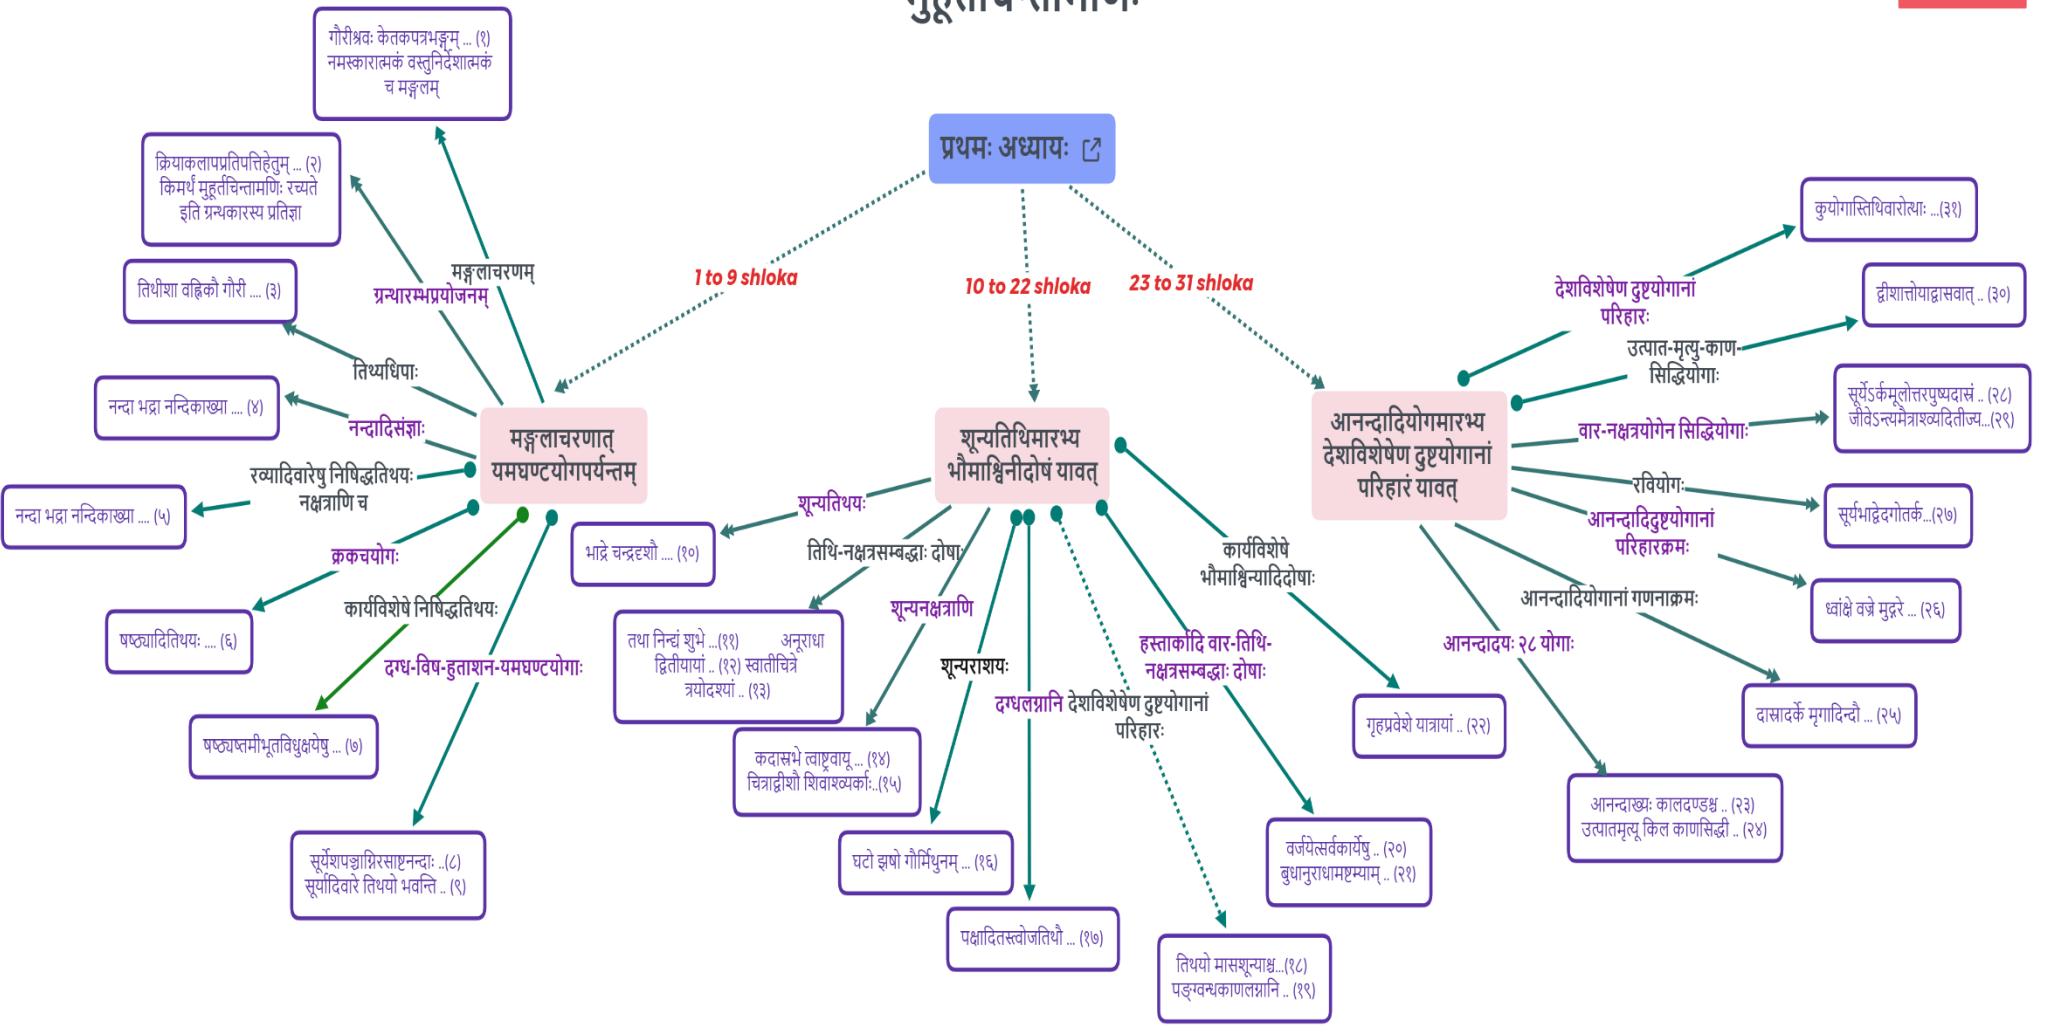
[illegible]

प्रथमः अध्यायः

1 to 9 shloka

10 to 22 shloka

23 to 31 shloka

मङ्गलाचरणात् यमघण्टयोगपर्यन्तम्

शून्यतिथिमारभ्य भौमाश्विनीदोषं यावत्

आनन्दादियोगमारभ्य देशविशेषेण दुष्टयोगानां परिहारं यावत्

गौरीश्रवः केतकपत्रभङ्गम् ... (१) नमस्कारात्मकं वस्तुनिर्देशात्मकं च मङ्गलम्

क्रियाकलापप्रतिपत्तिहेतुम् ... (२) किमर्थ मुहूर्तचिन्तामणिः रच्यते इति ग्रन्थकारस्य प्रतिज्ञा

तिथीशा वह्निकौ गौरी .... (३)

नन्दा भद्रा नन्दिकाख्या .... (४)

नन्दा भद्रा नन्दिकाख्या .... (५)

षष्ठ्यादितिथयः .... (६)

षष्ठ्यष्टमीभूतविधुक्षयेषु ... (७)

सूर्येशपञ्चाग्निरसाष्टनन्दाः ..(८) सूर्यादिवारे तिथयो भवन्ति .. (९)

मङ्गलाचरणम्

ग्रन्थारम्भप्रयोजनम्

तिथ्यधिपाः

नन्दादिसंज्ञाः

रव्यादिवारेषु निषिद्धतिथयः नक्षत्राणि च

क्रकचयोगः

कार्यविशेषे निषिद्धतिथयः

दग्ध-विष-हुताशन-यमघण्टयोगाः

शून्यतिथयः

भाद्रे चन्द्रदृशौ .... (१०)

तिथि-नक्षत्रसम्बद्धाः दोषाः

तथा निन्द्यं शुभे ...(११) अनूराधा द्वितीयायां .. (१२) स्वातीचित्रे त्रयोदश्यां .. (१३)

शून्यनक्षत्राणि

कदास्भे त्वाष्ट्रवायू ... (१४) चित्राद्वीशौ शिवाश्व्यर्काः..(१५)

शून्यराशयः

घटो झषो गौर्मिथुनम् ... (१६)

दग्धलग्नानि

पक्षादितस्त्वोजतिथौ ... (१७)

देशविशेषेण दुष्टयोगानां परिहारः

तिथयो मासशून्याश्च..(१८) पङ्ग्वन्धकाणलग्नानि .. (१९)

हस्तार्कादि वार-तिथि-नक्षत्रसम्बद्धाः दोषाः

वर्जयेत्सर्वकार्येषु .. (२०) बुधानुराधामष्टम्याम् .. (२१)

कार्यविशेषे भौमाश्विन्यादिदोषाः

गृहप्रवेशे यात्रायां .. (२२)

देशविशेषेण दुष्टयोगानां परिहारः

कुयोगास्तिथिवारोत्थाः ...(३१)

उत्पात-मृत्यु-काण-सिद्धियोगाः

द्वीशात्तोयाद्वासवात् .. (३०)

वार-नक्षत्रयोगेन सिद्धियोगाः

सूर्येऽर्कमूलोत्तरपुष्यदास्रं .. (२८) जीवेऽन्त्यमैत्राश्व्यदितीज्य...(२९)

रवियोगः

सूर्यभाद्वेदगोतर्क...(२७)

आनन्दादिदुष्टयोगानां परिहारक्रमः

ध्वांक्षे वज्रे मुद्गरे ... (२६)

आनन्दादियोगानां गणनाक्रमः

दासादर्के मृगादिन्दौ ... (२५)

आनन्दादयः २८ योगाः

आनन्दाख्यः कालदण्डश्च .. (२३) उत्पातमृत्यू किल काणसिद्धी .. (२४)